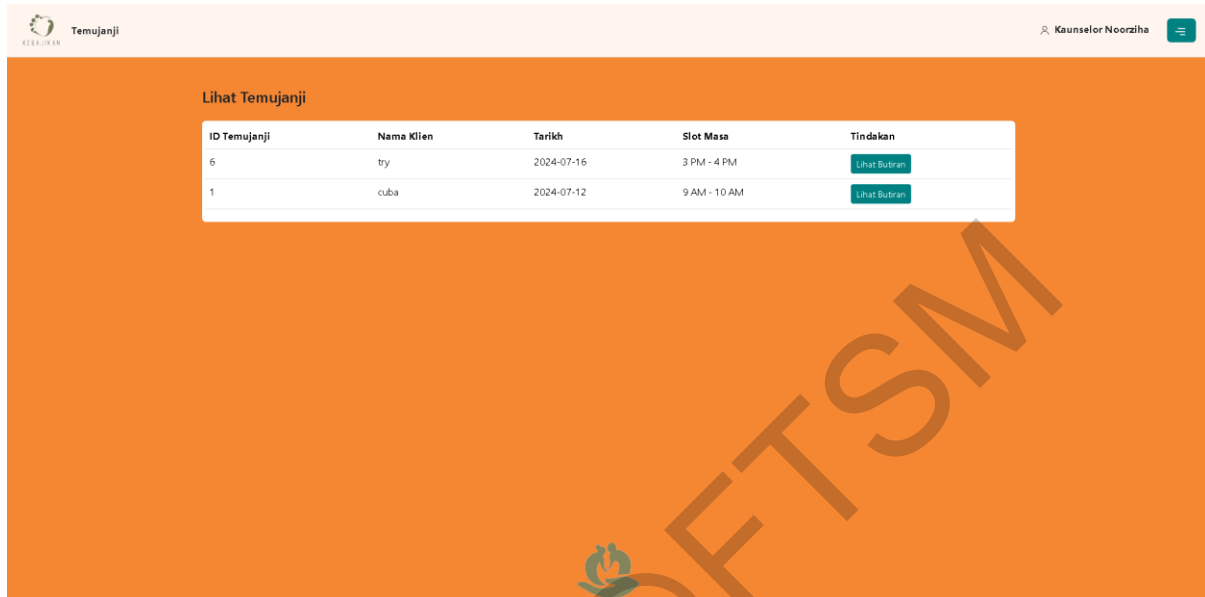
KEBAJIKAN

Temujanji

Kaunselor Noorziha

Lihat Temujanji

| ID Temujanji | Nama Klien | Tarikh | Slot Masa | Tindakan |
|---|---|---|---|---|
| 6 | try | 2024-07-16 | 3 PM - 4 PM | Lihat Butiran |
| 1 | cuba | 2024-07-12 | 9 AM - 10 AM | Lihat Butiran |

FTSM